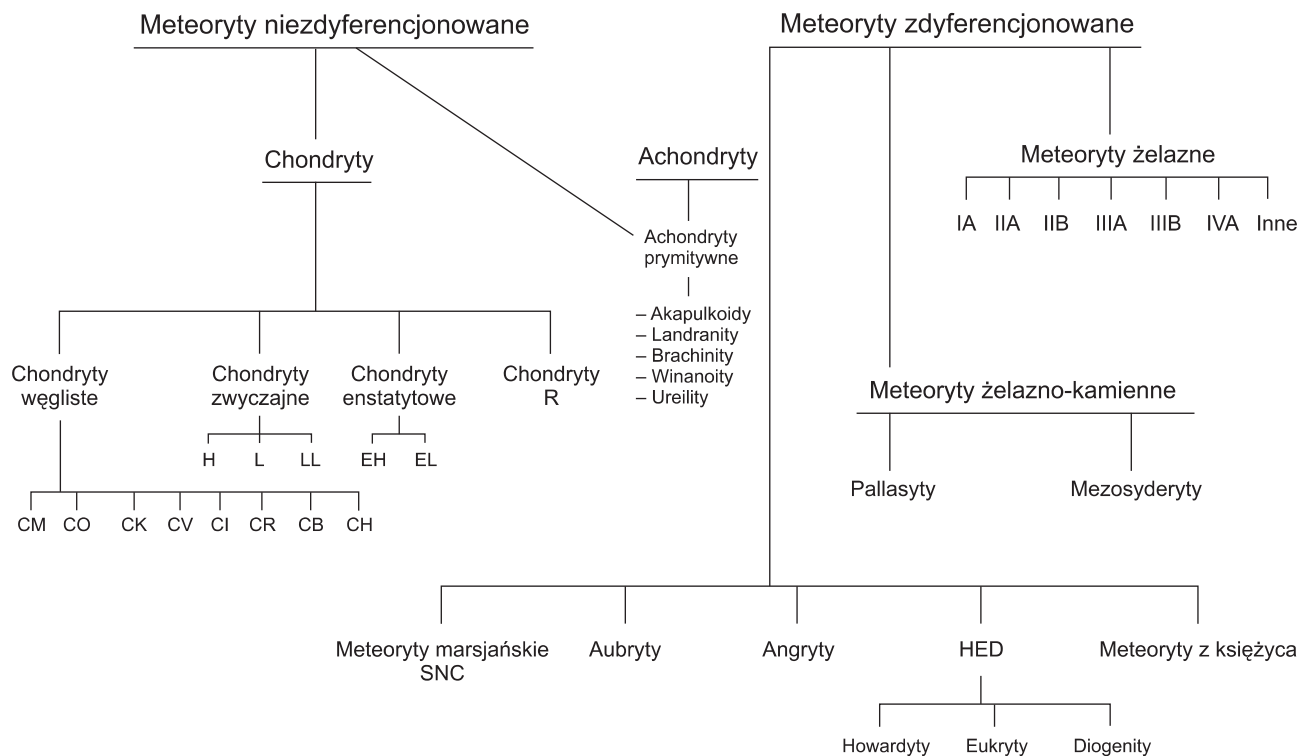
Meteoryty niezdyferencjonowane

Meteoryty zdyferencjonowane

Chondryty

Achondryty

Meteoryty żelazne

IA IIA IIB IIIA IIIB IVA Inne

Achondryty prymitywne

– Akapulkoidy
– Landranity
– Brachinity
– Winanoity
– Ureility

Chondryty węgliste

Chondryty zwyczajne

Chondryty enstatytowe

Chondryty R

H L LL

EH EL

CM CO CK CV CI CR CB CH

Meteoryty żelazno-kamienne

Pallasyty

Mezosyderyty

Meteoryty marsjańskie SNC

Aubryty

Angryty

HED

Meteoryty z księżyca

Howardyty Eukryty Diogenity